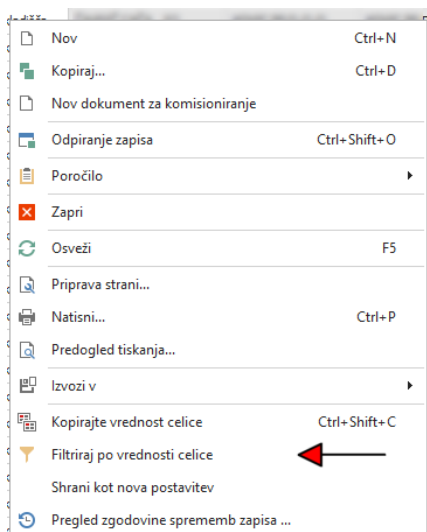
Nov Ctrl+N
Kopiraj... Ctrl+D
Nov dokument za komisioniranje
Odpiranje zapisa Ctrl+Shift+O
Poročilo
Zapri
Osveži F5
Priprava strani...
Natisni... Ctrl+P
Predogled tiskanja...
Izvozi v
Kopirajte vrednost celice Ctrl+Shift+C
Filtriraj po vrednosti celice
Shrani kot nova postavitev
Pregled zgodovine sprememb zapisa ...